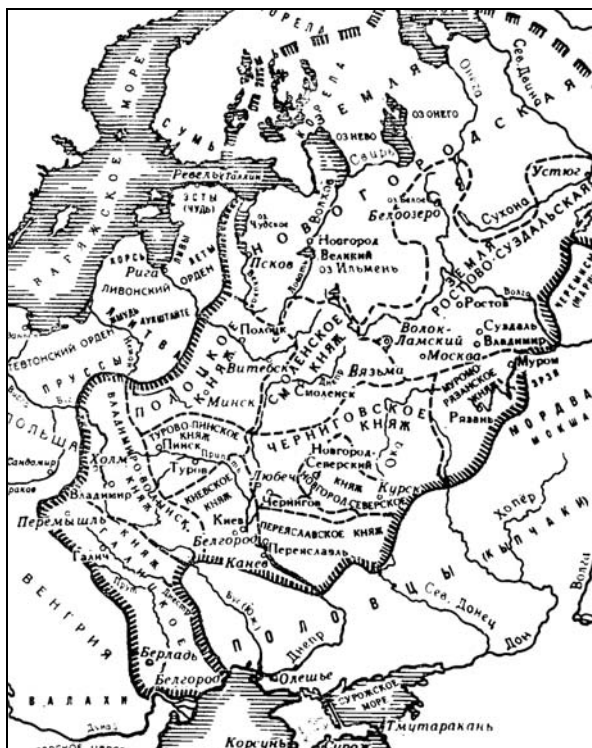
КАРЕЛА
Сев. Двина
ЕМЛЯ
ОЗ. ОНЕГО
ОЗ. НЕВО
Свирь
Онега
ВАРЯЖСКОЕ МОРЕ
СУМЬ
Ревель Таллин
ЭСТЫ (ЧУДЬ)
оз. Чудское
НОВГОРОДСКАЯ
Волхов
Новгород Великий
оз. Ильмень
оз. Белое
Белоозеро
Устюг
Сухона
КОРСЬ
Рига
ЛИВЫ
ЛИВОНСКИЙ ОРДЕН
ЗЕМГАЛА
АУКШТАЙТЕ
ЛИТВА
Псков
Ловать
РОСТОВО-СУЗДАЛЬСКАЯ ЗЕМЛЯ
Волга
Ростов
Суздаль
Владимир
Волок-Ламский
Москва
ТЕВТОНСКИЙ ОРДЕН
ПРУССЫ
Полоцк
ПОЛОЦКОЕ КНЯЖ.
Витебск
СМОЛЕНСКОЕ КНЯЖ.
Вязьма
Смоленск
Минск
МУРОМО-РЯЗАНСКОЕ КНЯЖ.
Муром
ЭРЗЯ
Рязань
МОРДВА
МОКША
ПОЛЬША
Сандомир
ВЛАДИМИРО-ВОЛЫНСК. КНЯЖ.
ТУРОВО-ПИНСКОЕ КНЯЖ.
Пинск
Припять
Туров
ЧЕРНИГОВСКОЕ КНЯЖ.
Новгород-Северский
КНЯЖ.
НОВГОРОД-СЕВЕРСКОЕ
Ока
Холм
Любеч
Курск
Владимир
КИЕВСКОЕ КНЯЖ.
Чернигов
Киев
ПЕРЕЯСЛАВСКОЕ КНЯЖ.
Хопер
(КЫПЧАКИ)
Перемышль
Белгород
Переяславль
Галич
ГАЛИЦКОЕ КНЯЖ.
Канев
ВЕНГРИЯ
Прут
ПОЛОВЦЫ
Сев. Донец
Дон
Волга
Берладь
Днепр
Белгород
Олешье
ВАЛАХИ
СУРОЖСКОЕ МОРЕ
Тмутаракань
Дунай
Корсунь
Сурож